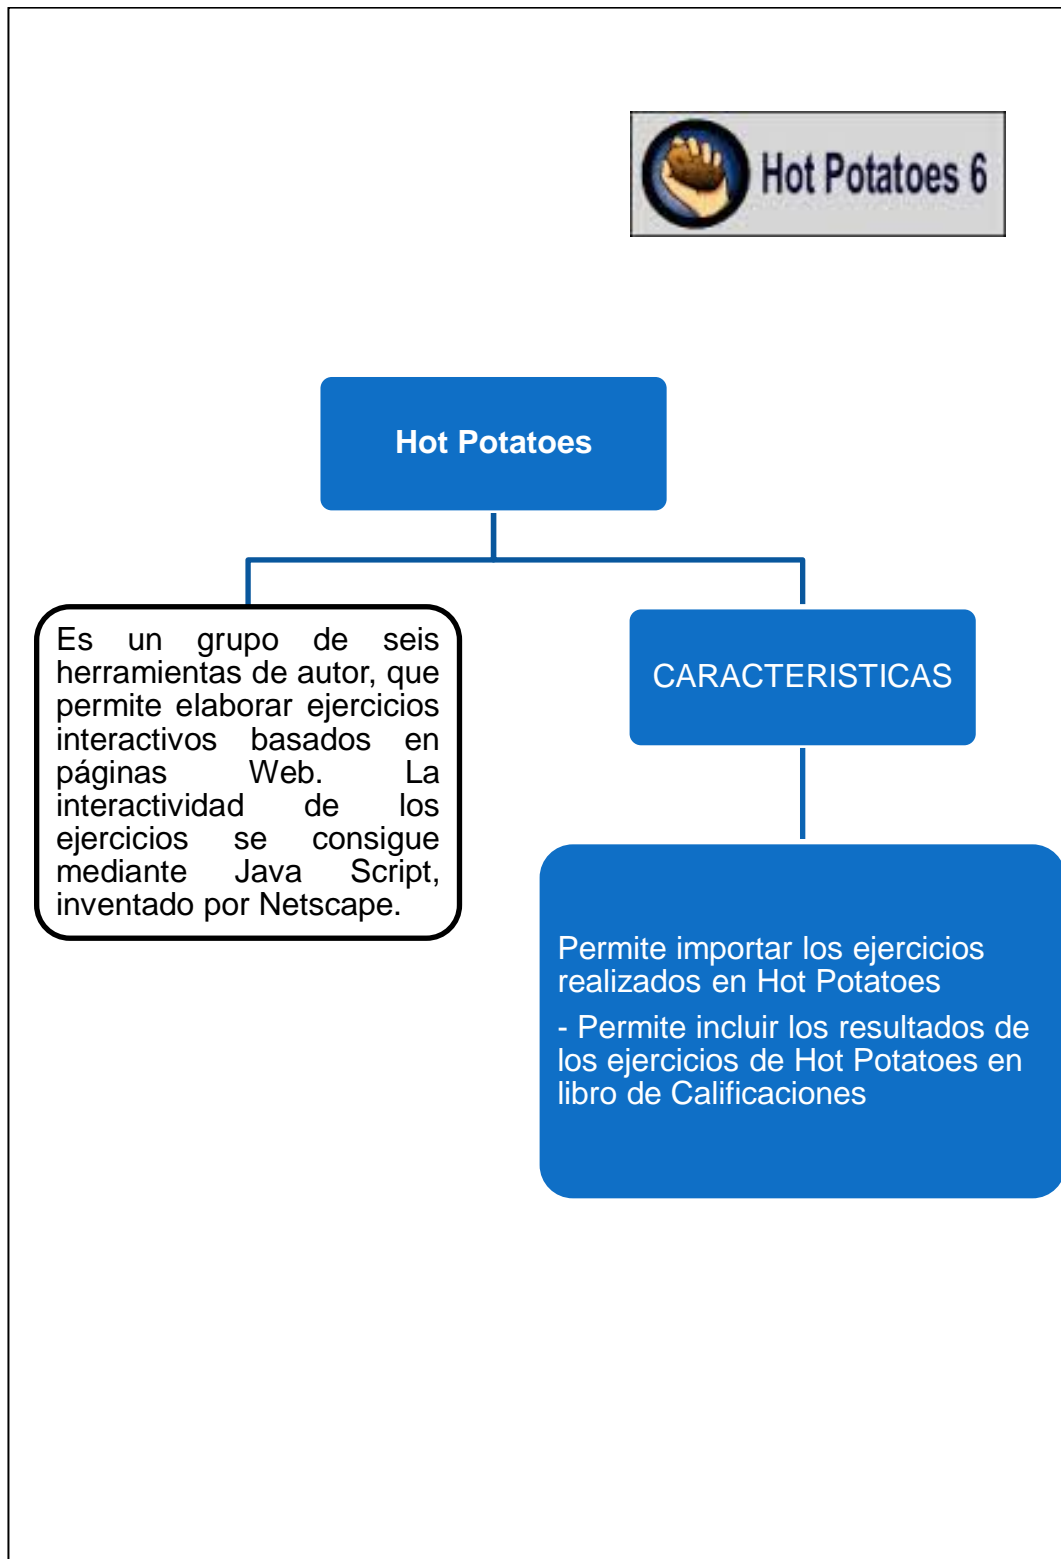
Hot Potatoes 6

Hot Potatoes

Es un grupo de seis herramientas de autor, que permite elaborar ejercicios interactivos basados en páginas Web. La interactividad de los ejercicios se consigue mediante Java Script, inventado por Netscape.

CARACTERISTICAS

Permite importar los ejercicios realizados en Hot Potatoes

- Permite incluir los resultados de los ejercicios de Hot Potatoes en libro de Calificaciones